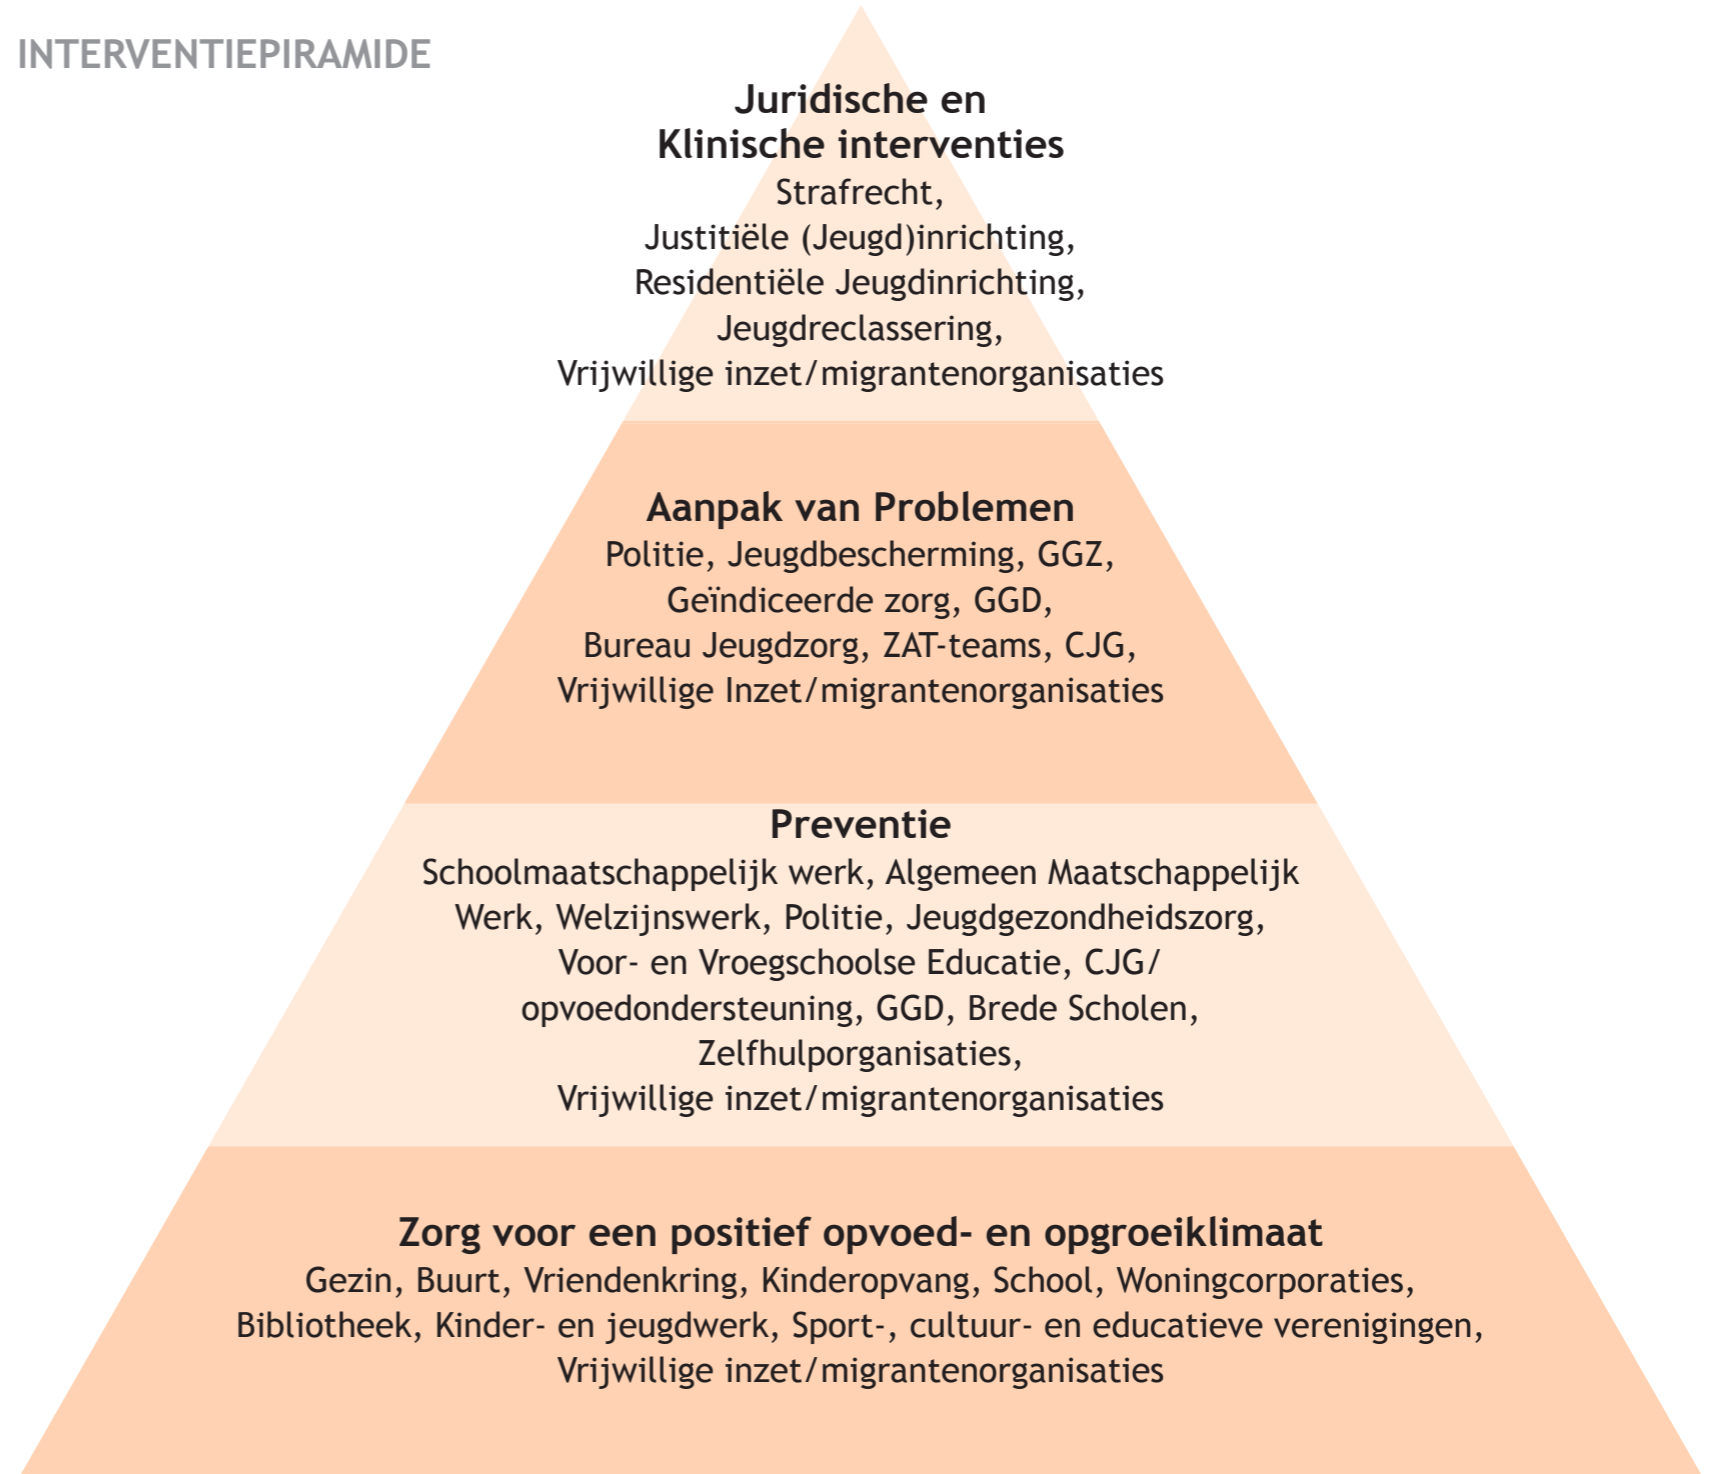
INTERVENTIEPIRAMIDE

Juridische en Klinische interventies
Strafrecht, Justitiële (Jeugd)inrichting, Residentiële Jeugdinrichting, Jeugdreclassering, Vrijwillige inzet/migrantenorganisaties

Aanpak van Problemen
Politie, Jeugdbescherming, GGZ, Geïndiceerde zorg, GGD, Bureau Jeugdzorg, ZAT-teams, CJG, Vrijwillige Inzet/migrantenorganisaties

Preventie
Schoolmaatschappelijk werk, Algemeen Maatschappelijk Werk, Welzijnswerk, Politie, Jeugdgezondheidszorg, Voor- en Vroegschoolse Educatie, CJG/ opvoedondersteuning, GGD, Brede Scholen, Zelfhulporganisaties, Vrijwillige inzet/migrantenorganisaties

Zorg voor een positief opvoed- en opgroeiklimaat
Gezin, Buurt, Vriendenkring, Kinderopvang, School, Woningcorporaties, Bibliotheek, Kinder- en jeugdwerk, Sport-, cultuur- en educatieve verenigingen, Vrijwillige inzet/migrantenorganisaties